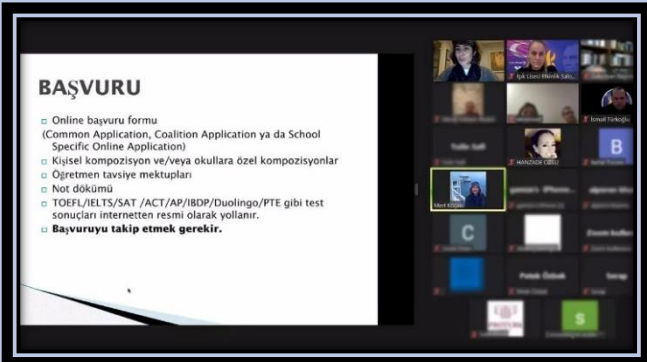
BAŞVURU

Online başvuru formu
(Common Application, Coalition Application ya da School Specific Online Application)
Kişisel kompozisyon ve/veya okullara özel kompozisyonlar
Öğretmen tavsiye mektupları
Not dökümü
TOEFL/IELTS/SAT /ACT/AP/IBDP/Duolingo/PTE gibi test sonuçları internetten resmi olarak yollanır.
Başvuruyu takip etmek gerekir.

Işık Lisesi Etkinlik Salo...
İsmail Türkoğlu
Yudie Gall
HANZADE OĞUZ
B
C
Potek Özbek
Sevap
S
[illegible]